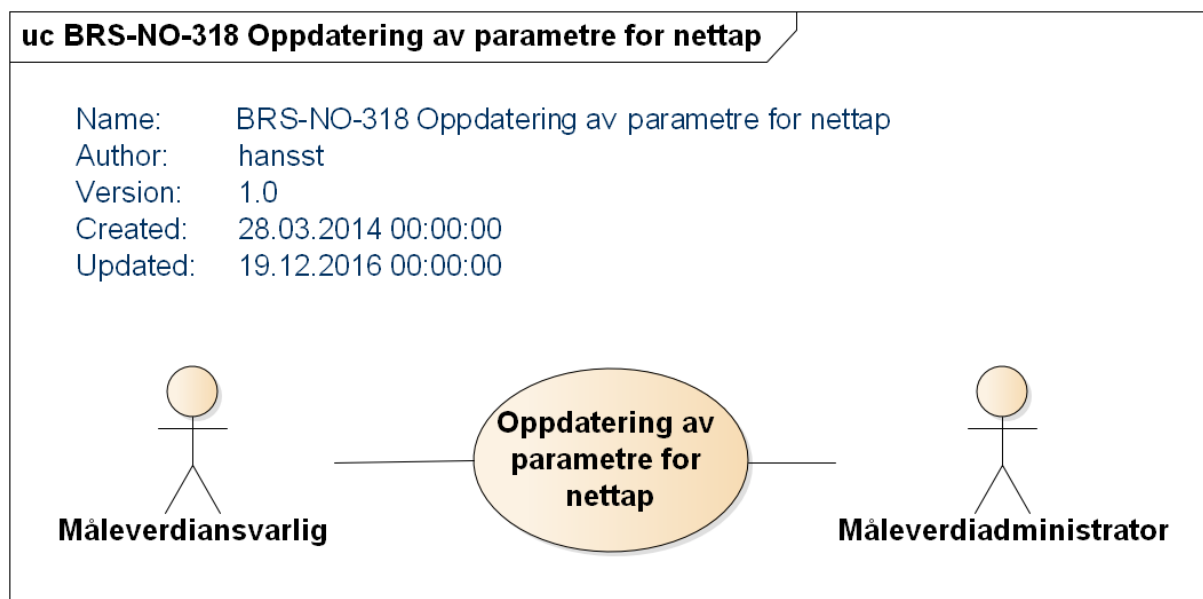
uc BRS-NO-318 Oppdatering av parametre for nettap

Name: BRS-NO-318 Oppdatering av parametre for nettap
Author: hansst
Version: 1.0
Created: 28.03.2014 00:00:00
Updated: 19.12.2016 00:00:00

Oppdatering av parametre for nettap

Måleverdiansvarlig

Måleverdiadministrator